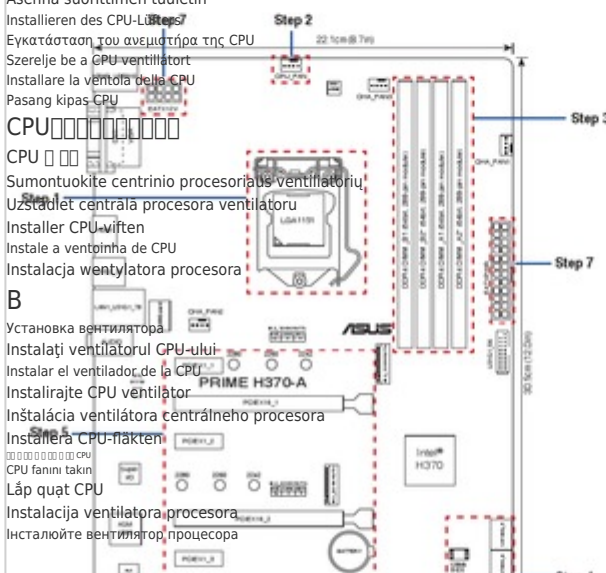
Asenna suorittimen tuuletin
Installieren des CPU-Lüfters
Step 7
Εγκατάσταση του ανεμιστήρα της CPU
Szerelje be a CPU ventillátort
Installare la ventola della CPU
Pasang kipas CPU
CPU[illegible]
CPU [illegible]
Sumontuokite centrinio procesoriaus ventiliatorių
Uzstādiet centrālā procesora ventilatoru
Installer CPU-viften
Instale a ventoinha de CPU
Instalacja wentylatora procesora
B
Установка вентилятора
Instalaţi ventilatorul CPU-ului
Instalar el ventilador de la CPU
Instalirajte CPU ventilator
Inštalácia ventilátora centrálneho procesora
Installera CPU-fläkten
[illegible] CPU
CPU fanını takın
Lắp quạt CPU
Instalacija ventilatora procesora
Інсталюйте вентилятор процесора

Step 2
22.1cm(8.7in)
CPU_FAN
EATX12V
CHA_FAN1
Step 3
CHA_FAN3
Step 1
LGA1151
Step 7
CHA_FAN2
/ISUS
PRIME H370-A
PCIEX16_1
Step 5
PCIEX1_2
Intel®
H370
PCIEX16_2
PCIEX1_3
BATTERY
30.5cm(12.0in)